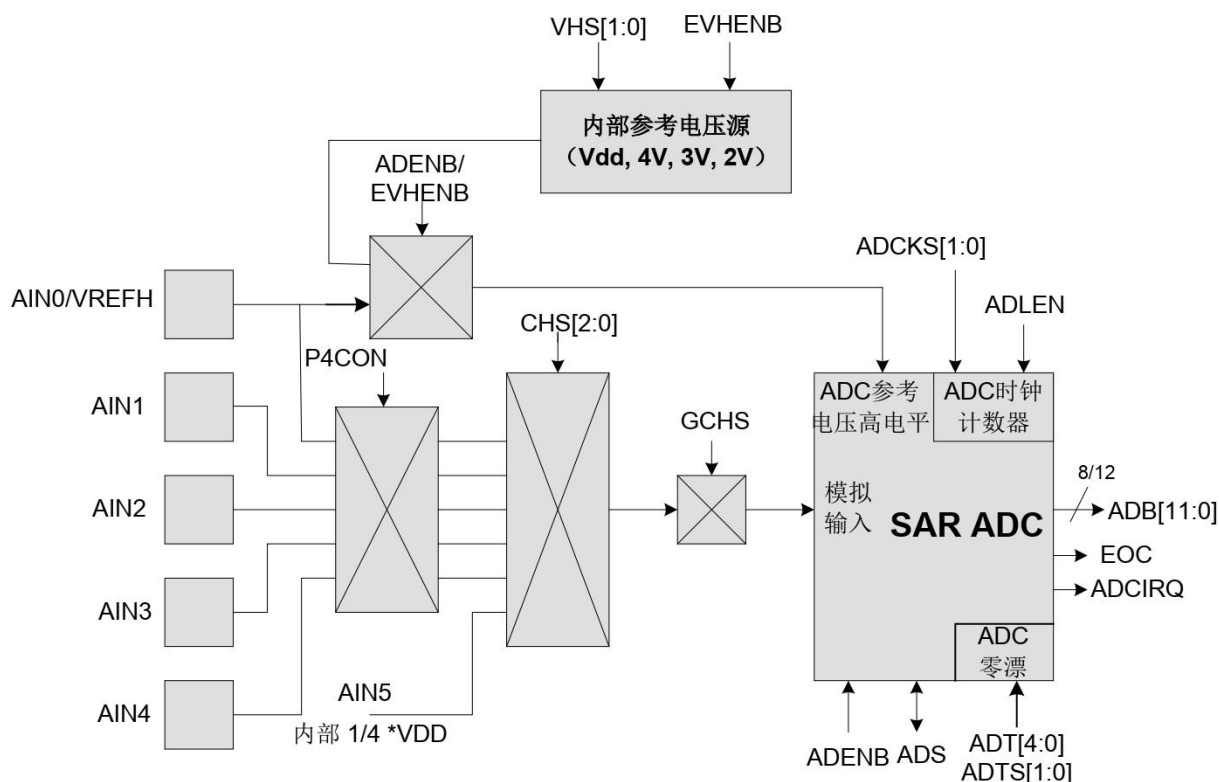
VHS[1:0]
EVHENB
内部参考电压源
（Vdd, 4V, 3V, 2V）
ADENB/
EVHENB
ADCKS[1:0]
ADLEN
AIN0/VREFH
CHS[2:0]
P4CON
ADC参考
电压高电平
ADC时钟
计数器
AIN1
GCHS
AIN2
模拟
输入
SAR ADC
8/12
ADB[11:0]
EOC
ADCIRQ
AIN3
ADC
零漂
AIN4
AIN5
内部 1/4 *VDD
ADENB
ADS
ADT[4:0]
ADTS[1:0]